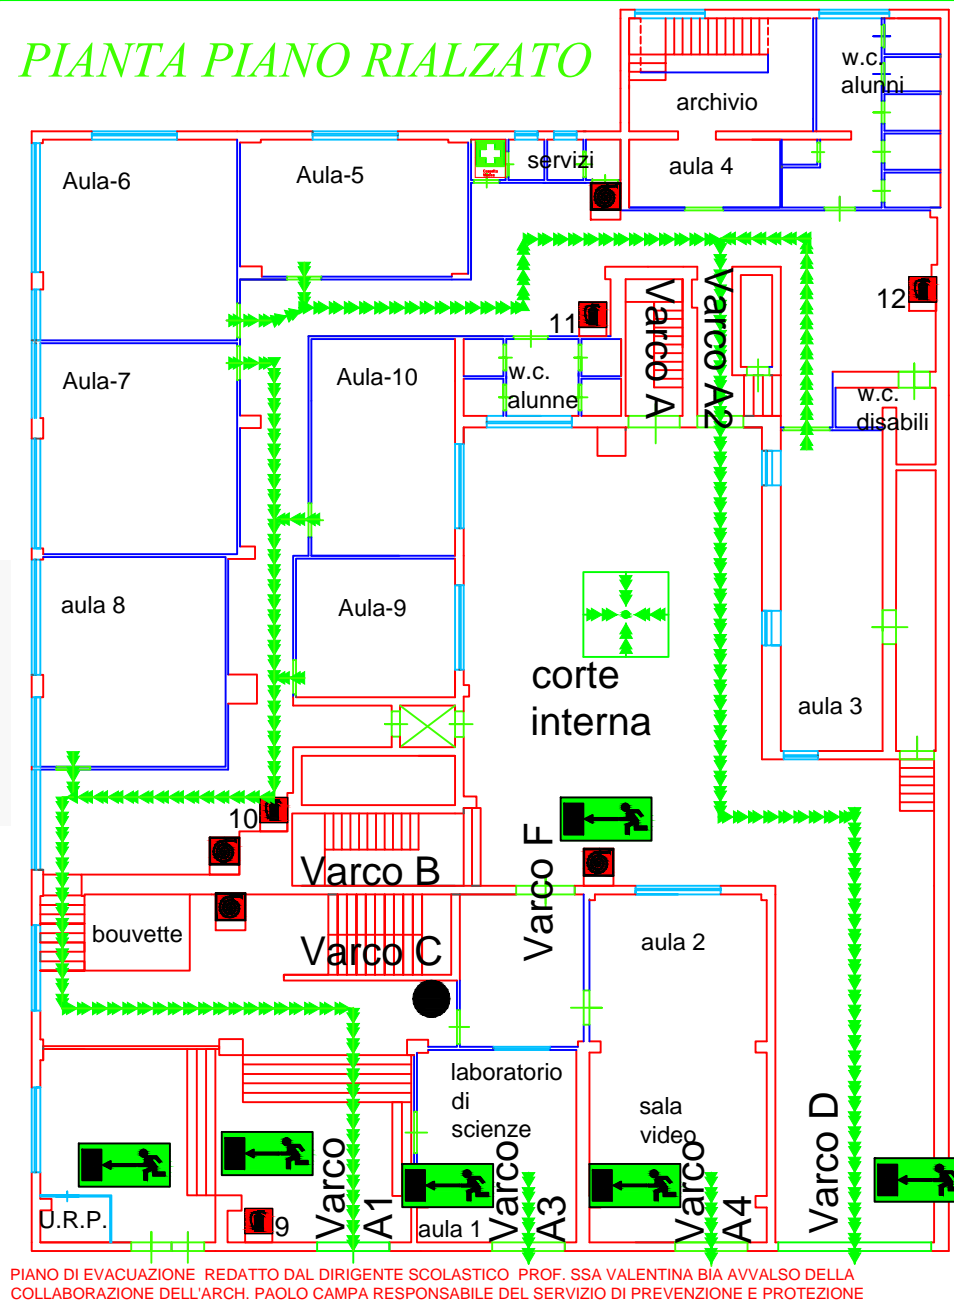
PIANTA PIANO RIALZATO

archivio
w.c. alunni
servizi
aula 4
Aula-6
Aula-5
12
11
Varco A
Varco A2
Aula-7
Aula-10
w.c. alunne
w.c. disabili
aula 8
Aula-9
corte interna
aula 3
10
Varco B
Varco F
bouvette
Varco C
aula 2
laboratorio di scienze
sala video
Varco D
U.R.P.
9
Varco A1
aula 1
Varco A3
Varco A4

PIANO DI EVACUAZIONE REDATTO DAL DIRIGENTE SCOLASTICO PROF. SSA VALENTINA BIA AVVALSO DELLA COLLABORAZIONE DELL'ARCH. PAOLO CAMPA RESPONSABILE DEL SERVIZIO DI PREVENZIONE E PROTEZIONE